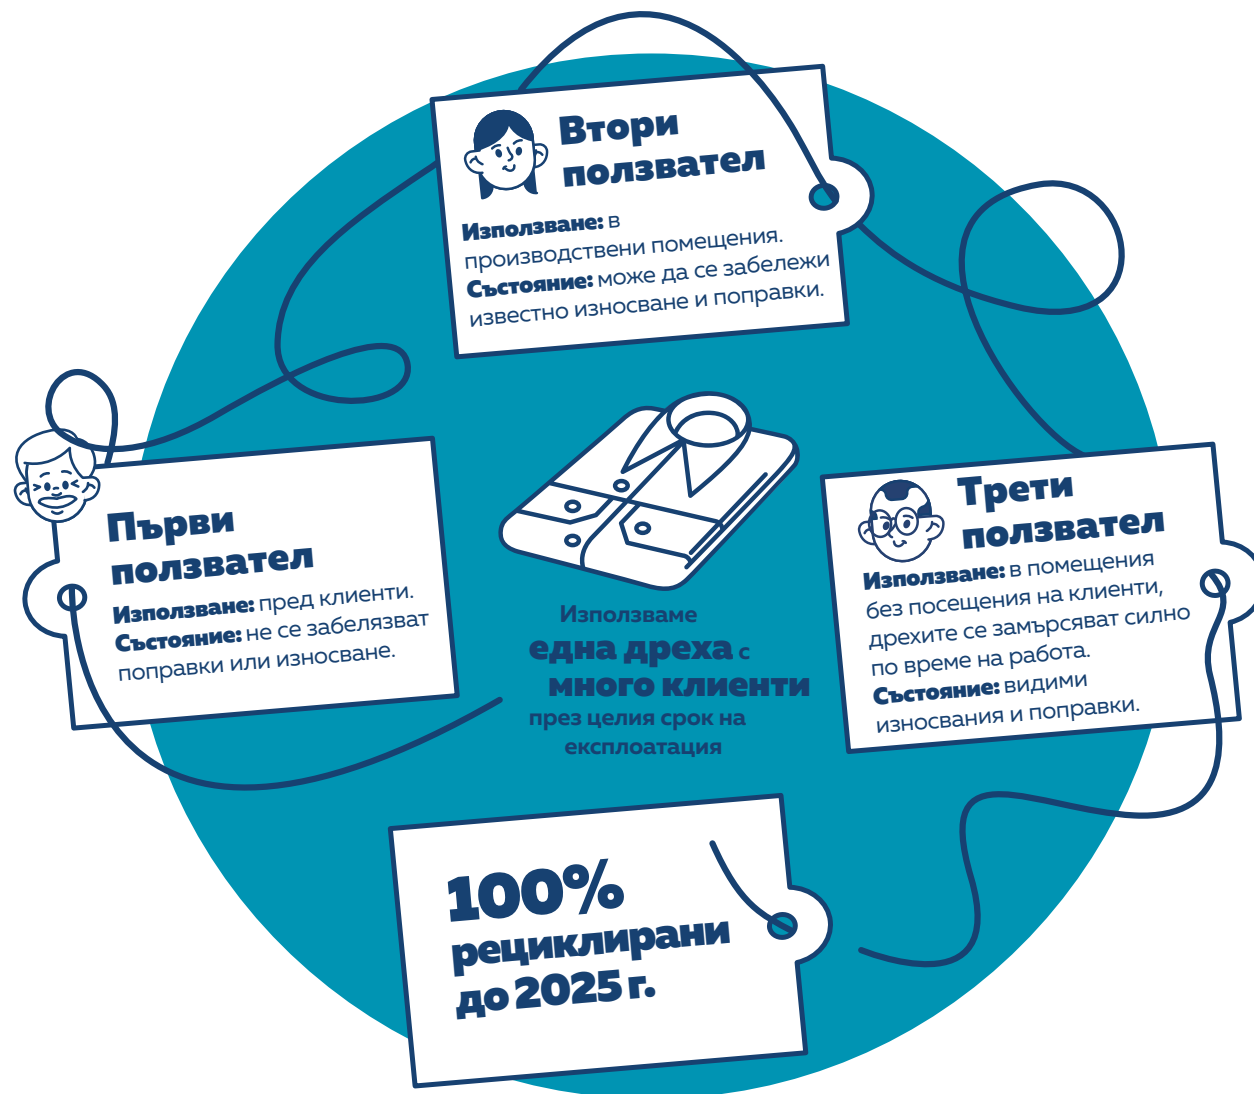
Втори ползвател

Използване: в производствени помещения.
Състояние: може да се забележи известно износване и поправки.

Първи ползвател

Използване: пред клиенти.
Състояние: не се забелязват поправки или износване.

Използваме една дреха с много клиенти през целия срок на експлоатация

Трети ползвател

Използване: в помещения без посещения на клиенти, дрехите се замърсяват силно по време на работа.
Състояние: видими износвания и поправки.

100% рециклирани до 2025 г.